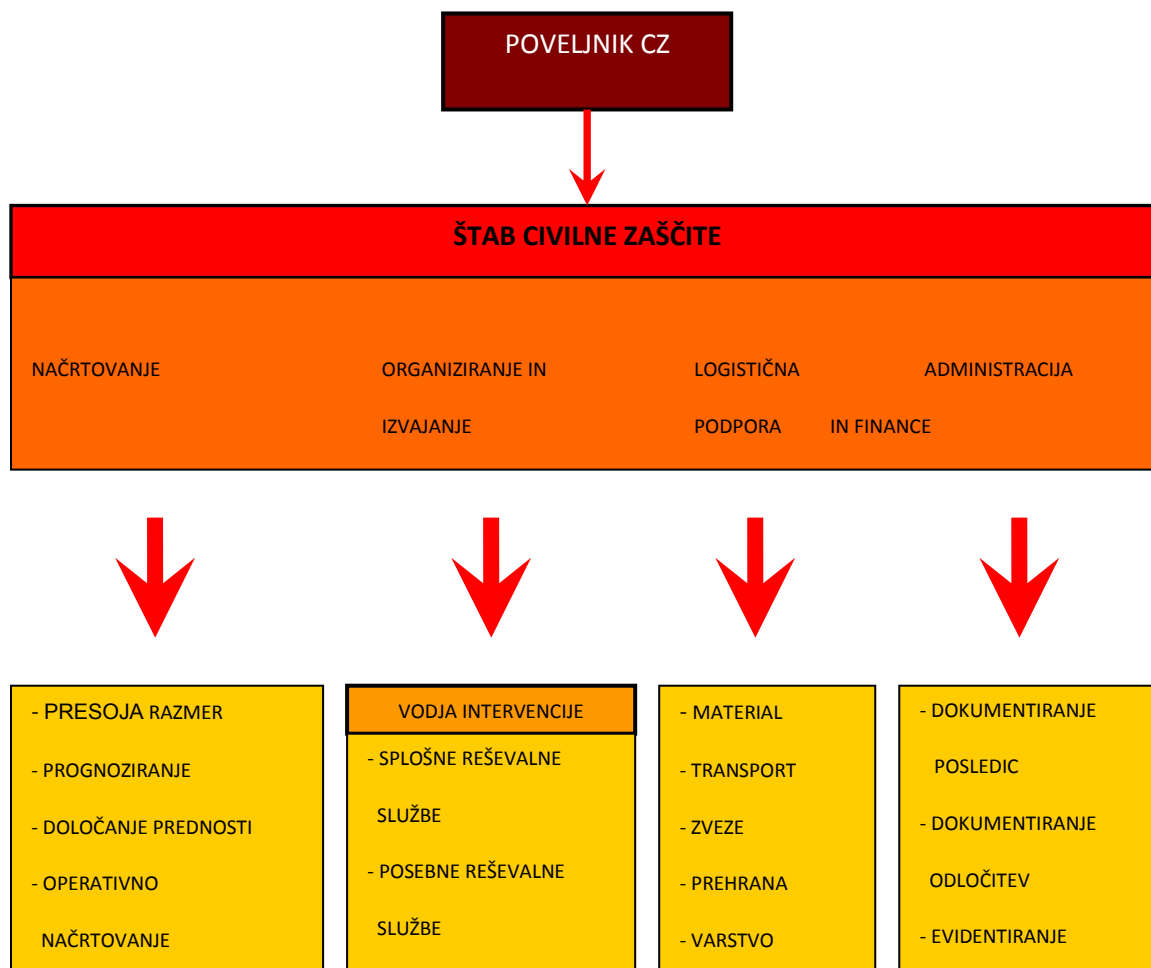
POVELJNIK CZ

ŠTAB CIVILNE ZAŠČITE

NAČRTOVANJE

ORGANIZIRANJE IN IZVAJANJE

LOGISTIČNA PODPORA

ADMINISTRACIJA IN FINANCE

- PRESOJA RAZMER
- PROGNOZIRANJE
- DOLOČANJE PREDNOSTI
- OPERATIVNO NAČRTOVANJE

VODJA INTERVENCIJE
- SPLOŠNE REŠEVALNE SLUŽBE
- POSEBNE REŠEVALNE SLUŽBE

- MATERIAL
- TRANSPORT
- ZVEZE
- PREHRANA
- VARSTVO

- DOKUMENTIRANJE POSLEDIC
- DOKUMENTIRANJE ODLOČITEV
- EVIDENTIRANJE